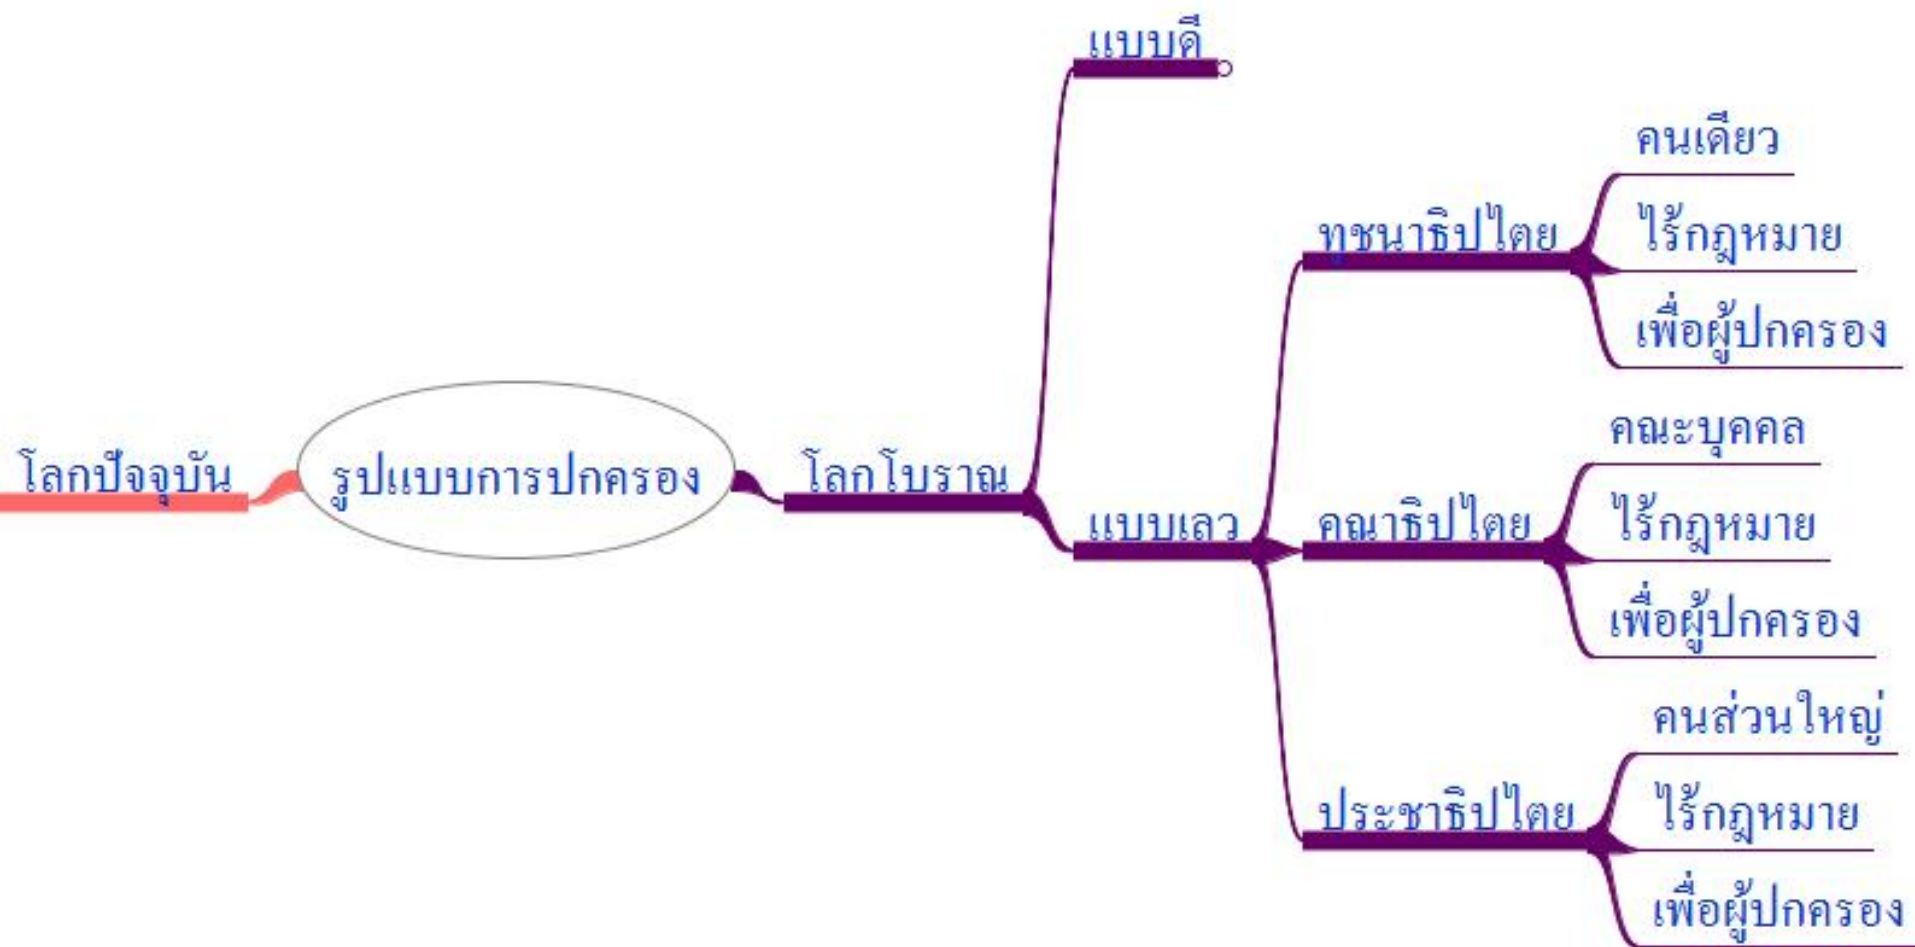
โลกปัจจุบัน

รูปแบบการปกครอง

โลกโบราณ

แบบดี

แบบเลว

ทุชนาธิปไตย

คนเดียว

ไร้กฎหมาย

เพื่อผู้ปกครอง

คณาธิปไตย

คณะบุคคล

ไร้กฎหมาย

เพื่อผู้ปกครอง

ประชาธิปไตย

คนส่วนใหญ่

ไร้กฎหมาย

เพื่อผู้ปกครอง